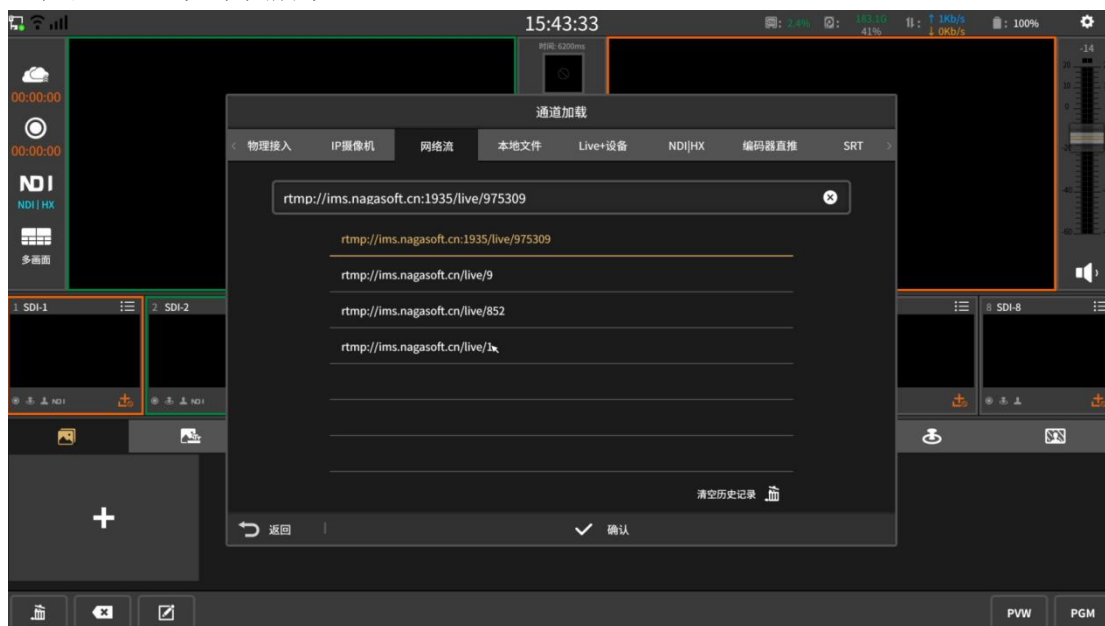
15:43:33

2.4% 163.1G 41% 1Kb/s 0Kb/s 100%

-14

时间: 6200ms

00:00:00

00:00:00

NDI
NDI | HX

多画面

通道加载

物理接入 IP摄像机 网络流 本地文件 Live+设备 NDI|HX 编码器直推 SRT

rtmp://ims.nagasoft.cn:1935/live/975309

rtmp://ims.nagasoft.cn:1935/live/975309

rtmp://ims.nagasoft.cn/live/9

rtmp://ims.nagasoft.cn/live/852

rtmp://ims.nagasoft.cn/live/1

清空历史记录

返回

确认

1 SDI-1

2 SDI-2

8 SDI-8

NDI

NDI

PVW PGM